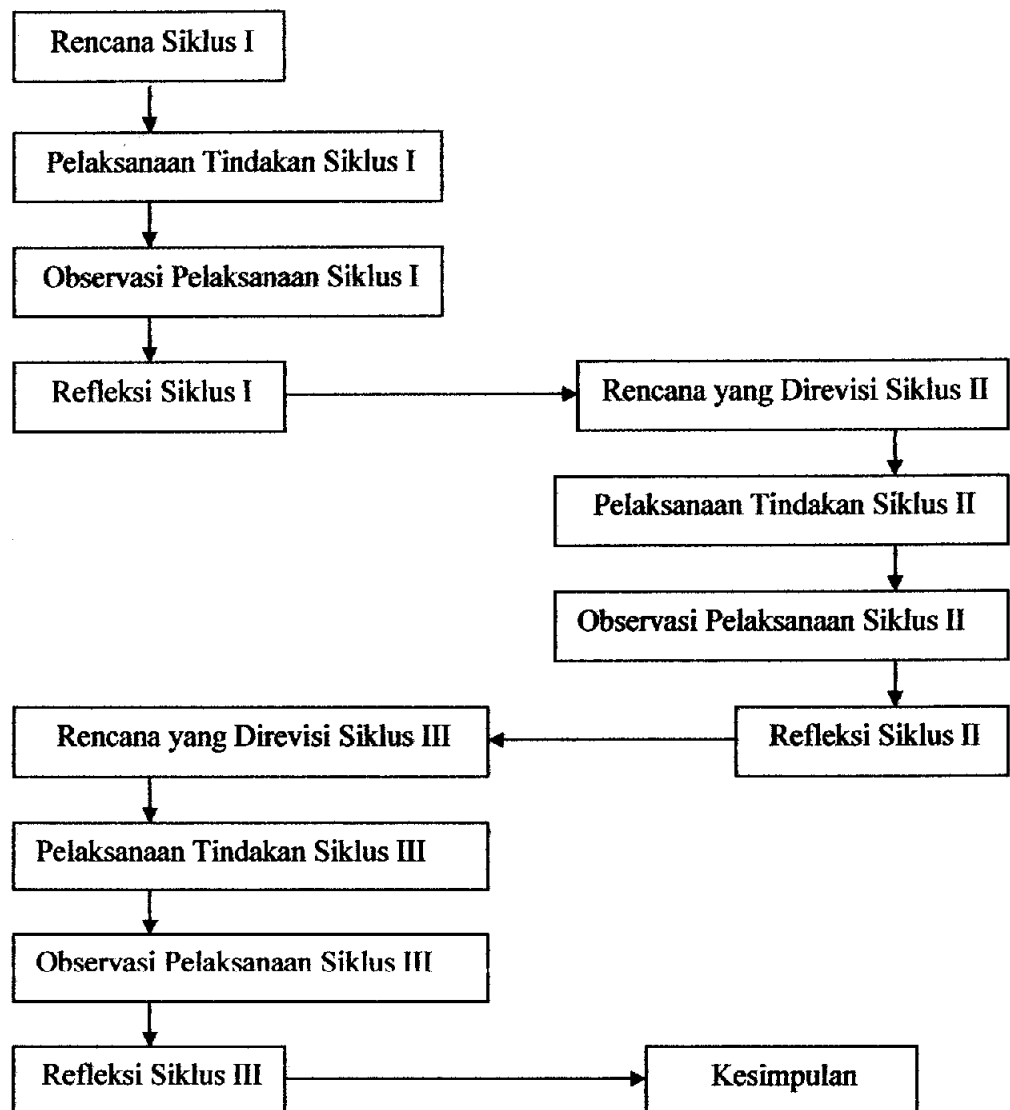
Rencana Siklus I

Pelaksanaan Tindakan Siklus I

Observasi Pelaksanaan Siklus I

Refleksi Siklus I

Rencana yang Direvisi Siklus II

Pelaksanaan Tindakan Siklus II

Observasi Pelaksanaan Siklus II

Refleksi Siklus II

Rencana yang Direvisi Siklus III

Pelaksanaan Tindakan Siklus III

Observasi Pelaksanaan Siklus III

Refleksi Siklus III

Kesimpulan